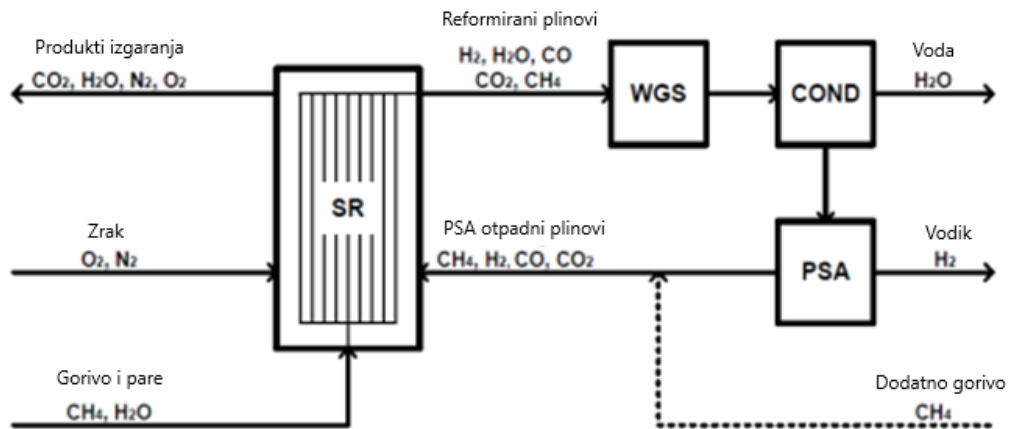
Produkti izgaranja
$CO_2$, $H_2O$, $N_2$, $O_2$

Reformirani plinovi
$H_2$, $H_2O$, $CO$
$CO_2$, $CH_4$

WGS

COND

Voda
$H_2O$

Zrak
$O_2$, $N_2$

SR

PSA otpadni plinovi
$CH_4$, $H_2$, $CO$, $CO_2$

PSA

Vodik
$H_2$

Gorivo i pare
$CH_4$, $H_2O$

Dodatno gorivo
$CH_4$